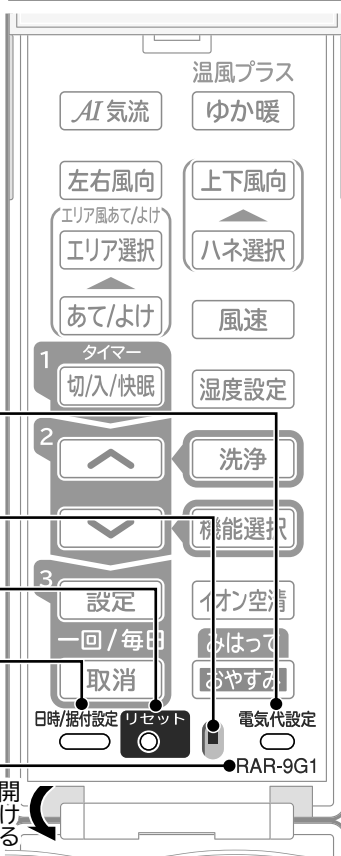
温風プラス

AI気流

ゆか暖

左右風向

上下風向

エリア風あて/よけ

エリア選択

ハネ選択

あて/よけ

風速

1 タイマー

切/入/快眠

湿度設定

2

洗浄

機能選択

3

設定

イオン空清

一回/毎日

みはって

取消

おやすみ

日時/据付設定

リセット

電気代設定

RAR-9G1

開ける